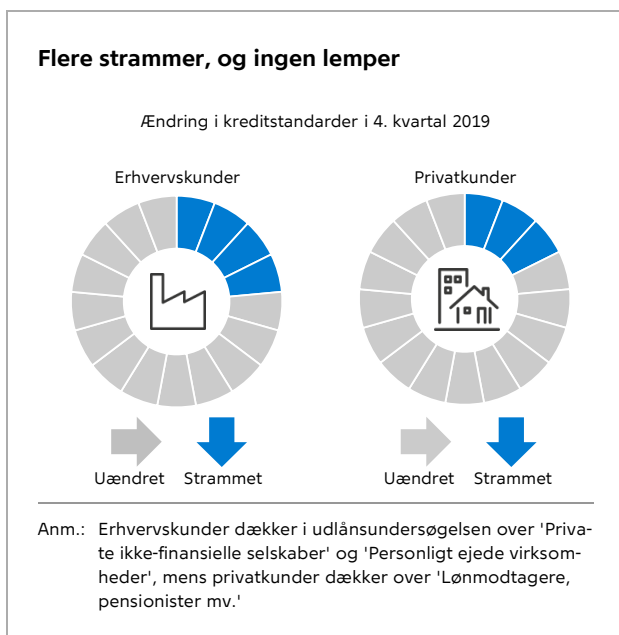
Flere strammer, og ingen lemper

Ændring i kreditstandarder i 4. kvartal 2019

Erhvervskunder

Privatkunder

Uændret Strammet

Uændret Strammet

Anm.: Erhvervskunder dækker i udlånsundersøgelsen over 'Private ikke-finansielle selskaber' og 'Personligt ejede virksomheder', mens privatkunder dækker over 'Lønmodtagere, pensionister mv.'